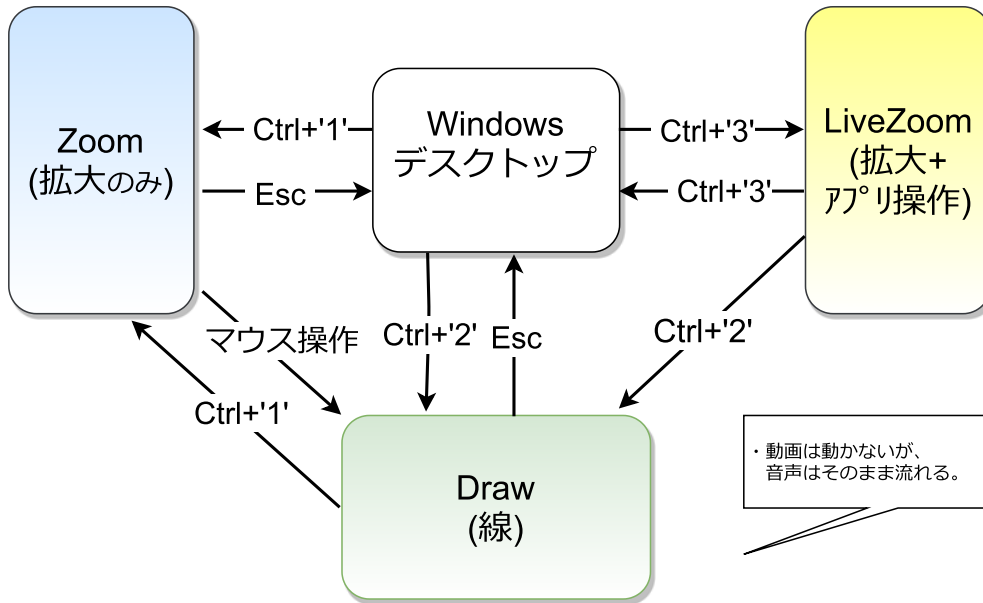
Zoom
(拡大のみ)

Ctrl+'1'

Esc

Windows
デスクトップ

Ctrl+'3'

Ctrl+'3'

LiveZoom
(拡大+
アプリ操作)

マウス操作

Ctrl+'2'

Esc

Ctrl+'2'

Ctrl+'1'

Draw
(線)

・動画は動かないが、
音声はそのまま流れる。